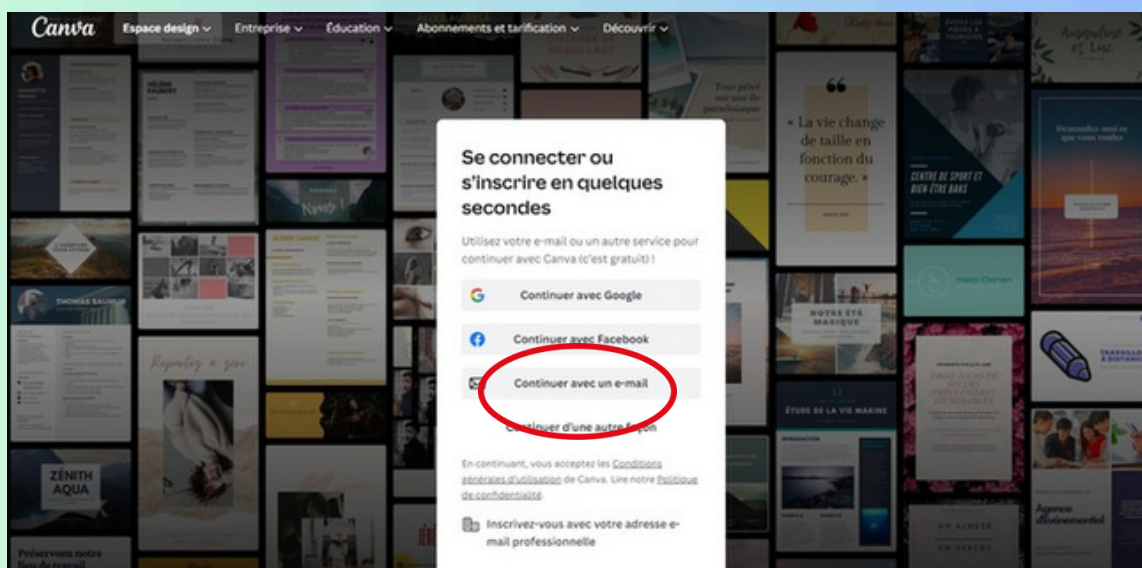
Canva Espace design Entreprise Éducation Abonnements et tarification Découvrir

Se connecter ou s'inscrire en quelques secondes

Utilisez votre e-mail ou un autre service pour continuer avec Canva (c'est gratuit) !

Continuer avec Google

Continuer avec Facebook

Continuer avec un e-mail

Continuer d'une autre façon

En continuant, vous acceptez les Conditions générales d'utilisation de Canva. Lire notre Politique de confidentialité.

Inscrivez-vous avec votre adresse e-mail professionnelle

« La vie change de taille en fonction du courage. »

Tour privé sur une île paradisiaque

CENTRE DE SPORT ET BIEN-ÊTRE HAKS

Demandez-moi ce que vous voulez

THOMAS SAUNIER

NOTRE ÉTÉ MAGIQUE

ÉTUDE DE LA VIE MARINE

ZÉNITH AQUA

Reportez à vivre

Préservons notre lieu de travail

Agence événementiel

Hélène Dumont